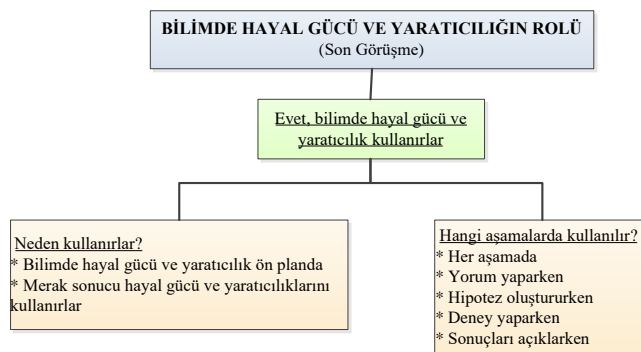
BİLİMDE HAYAL GÜCÜ VE YARATICILIĞIN ROLÜ
(Son Görüşme)

Evet, bilimde hayal gücü ve yaratıcılık kullanırlar

Neden kullanırlar?
* Bilimde hayal gücü ve yaratıcılık ön planda
* Merak sonucu hayal gücü ve yaratıcılıklarını kullanırlar

Hangi aşamalarda kullanılır?
* Her aşamada
* Yorum yaparken
* Hipotez oluştururken
* Deney yaparken
* Sonuçları açıklarken